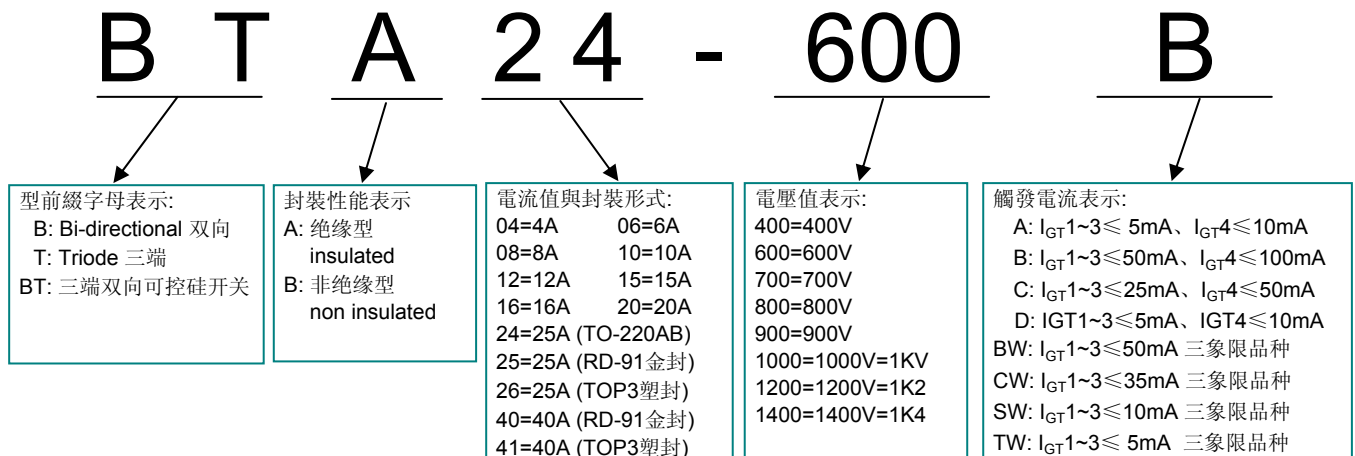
BTA24-600B

型前綴字母表示:
B: Bi-directional 双向
T: Triode 三端
BT: 三端双向可控硅开关

封裝性能表示
A: 绝缘型
insulated
B: 非绝缘型
non insulated

電流值與封裝形式:
04=4A 06=6A
08=8A 10=10A
12=12A 15=15A
16=16A 20=20A
24=25A (TO-220AB)
25=25A (RD-91金封)
26=25A (TOP3塑封)
40=40A (RD-91金封)
41=40A (TOP3塑封)

電壓值表示:
400=400V
600=600V
700=700V
800=800V
900=900V
1000=1000V=1KV
1200=1200V=1K2
1400=1400V=1K4

觸發電流表示:
A: $I_{GT}$1~3≤ 5mA、$I_{GT}$4≤10mA
B: $I_{GT}$1~3≤50mA、$I_{GT}$4≤100mA
C: $I_{GT}$1~3≤25mA、$I_{GT}$4≤50mA
D: IGT1~3≤5mA、IGT4≤10mA
BW: $I_{GT}$1~3≤50mA 三象限品种
CW: $I_{GT}$1~3≤35mA 三象限品种
SW: $I_{GT}$1~3≤10mA 三象限品种
TW: $I_{GT}$1~3≤ 5mA 三象限品种